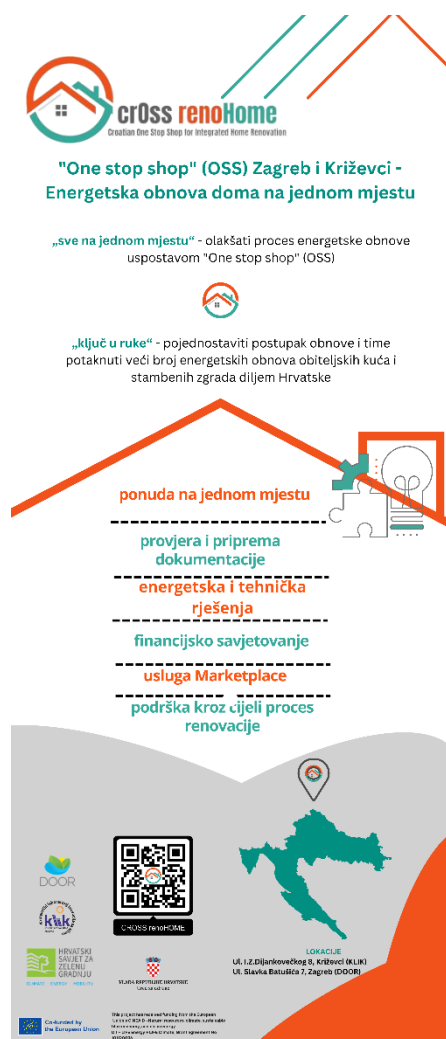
crOss renoHome
Croatian One Stop Shop for Integrated Home Renovation

"One stop shop" (OSS) Zagreb i Križevci - Energetska obnova doma na jednom mjestu

„sve na jednom mjestu“ - olakšati proces energetske obnove uspostavom "One stop shop" (OSS)

„ključ u ruke“ - pojednostaviti postupak obnove i time potaknuti veći broj energetskih obnova obiteljskih kuća i stambenih zgrada diljem Hrvatske

ponuda na jednom mjestu

provjera i priprema dokumentacije

energetska i tehnička rješenja

financijsko savjetovanje

usluga Marketplace

podrška kroz cijeli proces renovacije

DOOR

KLIK

HRVATSKI SAVJET ZA ZELENU GRADNJU

CROSS renoHOME

VLADA REPUBLIKE HRVATSKE

LOKACIJE
Ul. I.Z.Dijankovečkog 8, Križevci (KLIK)
Ul. Slavka Batušića 7, Zagreb (DOOR)

Co-funded by the European Union

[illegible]